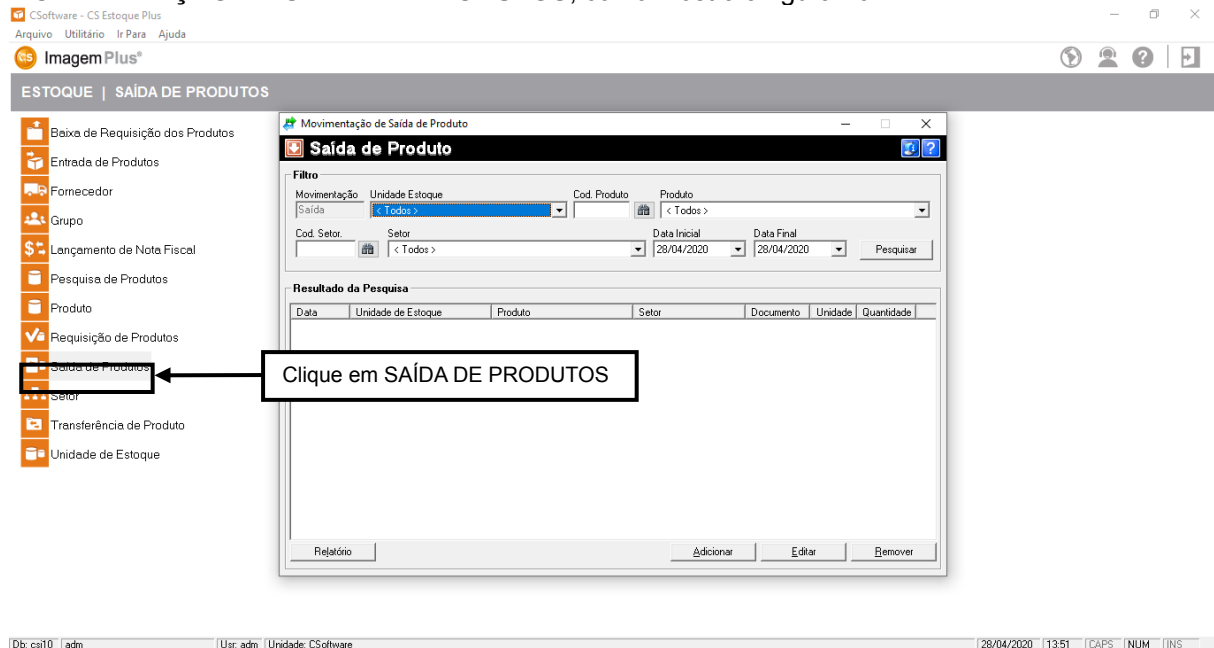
CSoftware - CS Estoque Plus
Arquivo Utilitário Ir Para Ajuda
Imagem Plus®

ESTOQUE | SAÍDA DE PRODUTOS

Baixa de Requisição dos Produtos
Entrada de Produtos
Fornecedor
Grupo
Lançamento de Nota Fiscal
Pesquisa de Produtos
Produto
Requisição de Produtos
Saída de Produtos
Setor
Transferência de Produto
Unidade de Estoque

Movimentação de Saída de Produto
Saída de Produto

Filtro
Movimentação Saída
Unidade Estoque < Todos >
Cod. Produto
Produto < Todos >
Cod. Setor.
Setor < Todos >
Data Inicial 28/04/2020
Data Final 28/04/2020
Pesquisar

Resultado da Pesquisa

| Data | Unidade de Estoque | Produto | Setor | Documento | Unidade | Quantidade |
|---|---|---|---|---|---|---|

Relatório Adicionar Editar Remover

Clique em SAÍDA DE PRODUTOS

Db: csi10 adm Usr: adm Unidade: CSoftware 28/04/2020 13:51 CAPS NUM INS